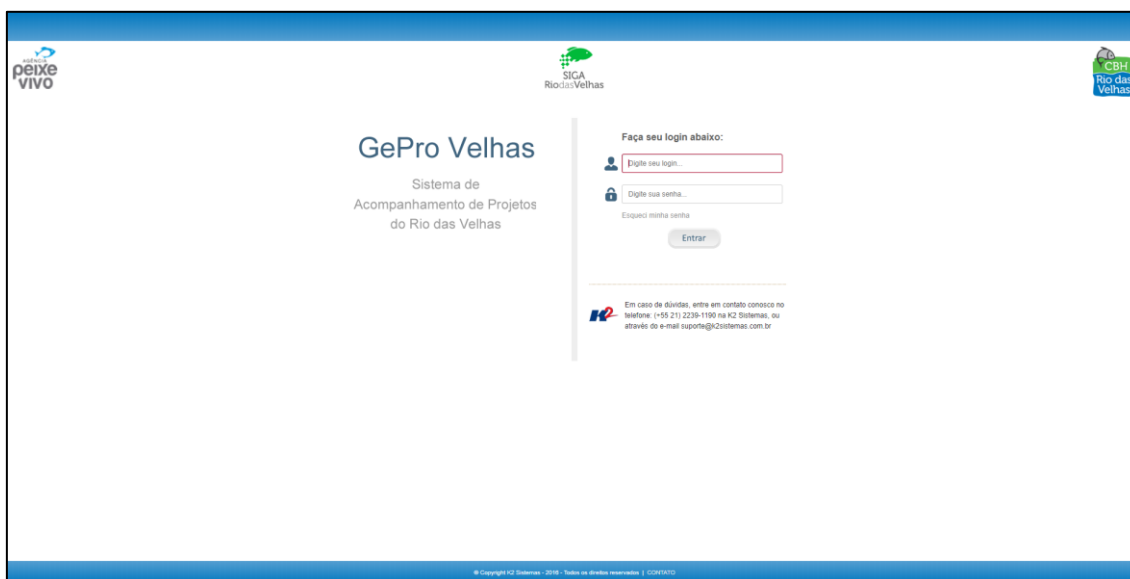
AGÊNCIA peixe vivo

SIGA RiodasVelhas

CBH Rio das Velhas

GePro Velhas

Sistema de Acompanhamento de Projetos do Rio das Velhas

Faça seu login abaixo:

Digite seu login...

Digite sua senha...

Esqueci minha senha

Entrar

K2

Em caso de dúvidas, entre em contato conosco no telefone: (+55 21) 2239-1190 na K2 Sistemas, ou através do e-mail suporte@k2sistemas.com.br

© Copyright K2 Sistemas - 2016 - Todos os direitos reservados | CONTATO